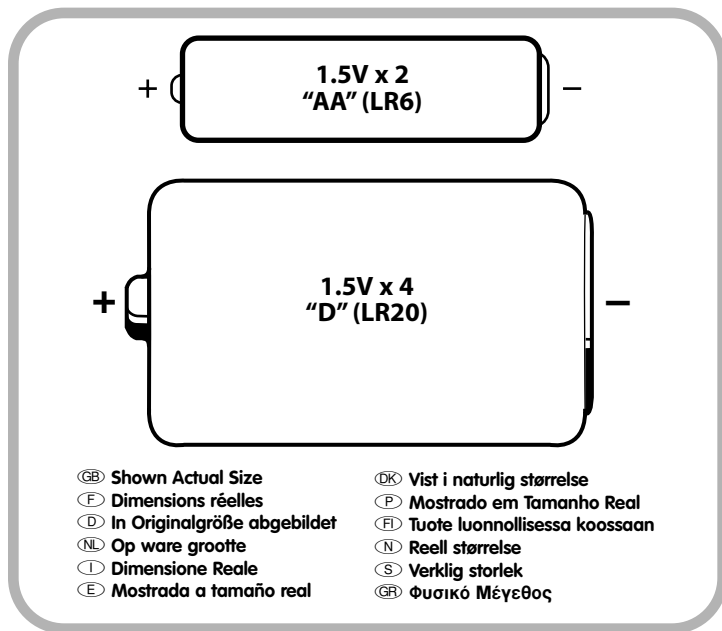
+ 1.5V x 2
"AA" (LR6) –

+ 1.5V x 4
"D" (LR20) –

GB Shown Actual Size
F Dimensions réelles
D In Originalgröße abgebildet
NL Op ware grootte
I Dimensione Reale
E Mostrada a tamaño real

DK Vist i naturlig størrelse
P Mostrado em Tamanho Real
FI Tuote luonnollisessa koossaan
N Reell størrelse
S Verklig storlek
GR Φυσικό Μέγεθος